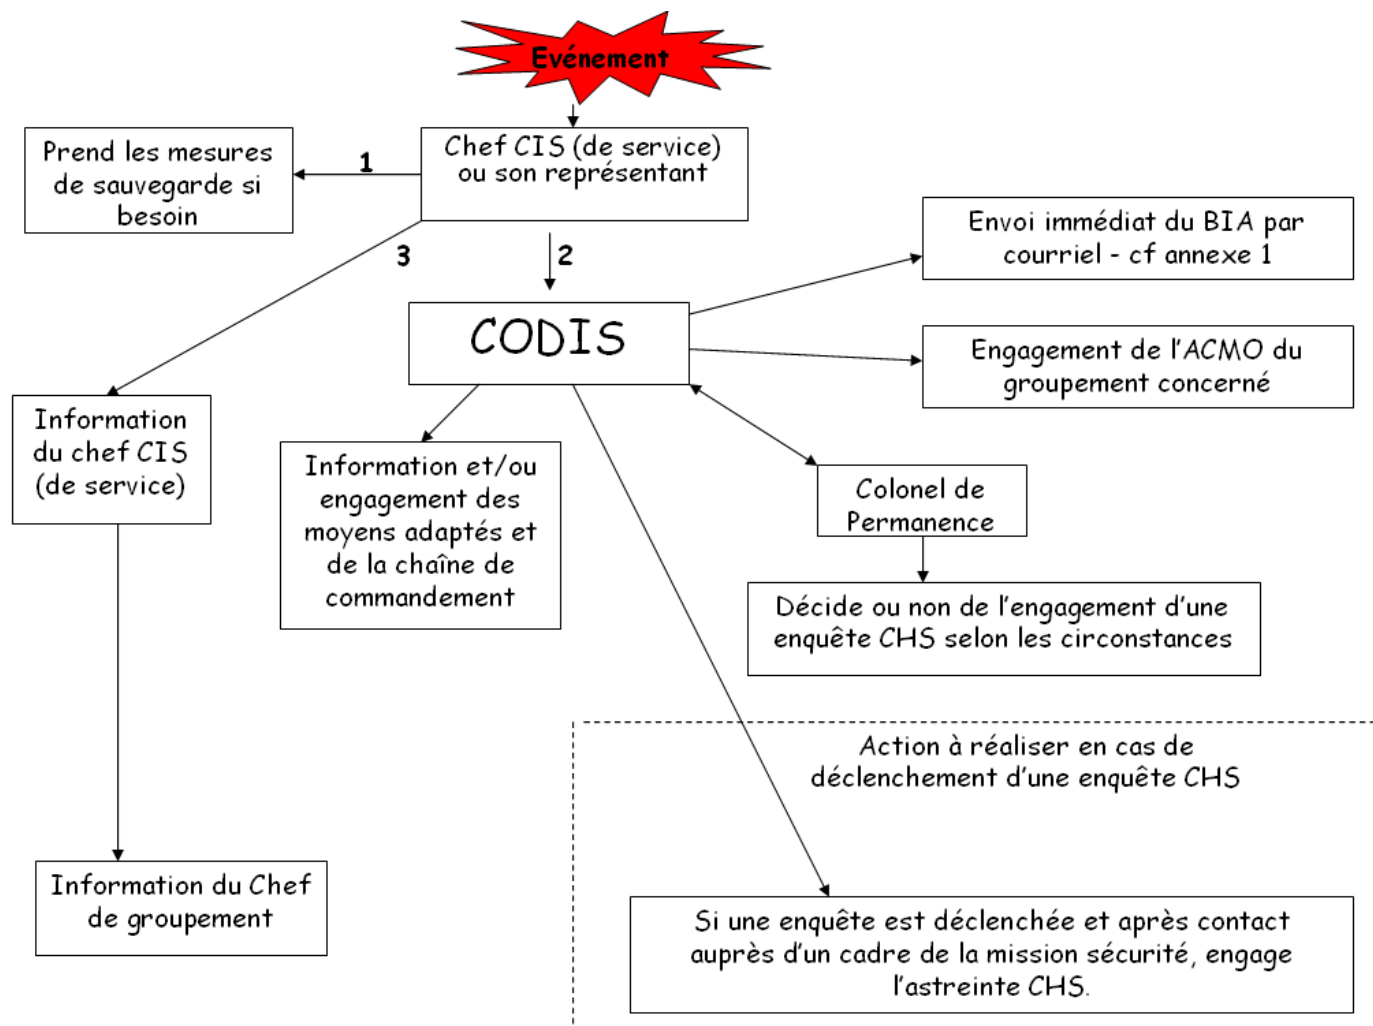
Evénement

Prend les mesures de sauvegarde si besoin

1

Chef CIS (de service) ou son représentant

3

2

Envoi immédiat du BIA par courriel - cf annexe 1

CODIS

Engagement de l'ACMO du groupement concerné

Information du chef CIS (de service)

Information et/ou engagement des moyens adaptés et de la chaîne de commandement

Colonel de Permanence

Décide ou non de l'engagement d'une enquête CHS selon les circonstances

Action à réaliser en cas de déclenchement d'une enquête CHS

Information du Chef de groupement

Si une enquête est déclenchée et après contact auprès d'un cadre de la mission sécurité, engage l'astreinte CHS.